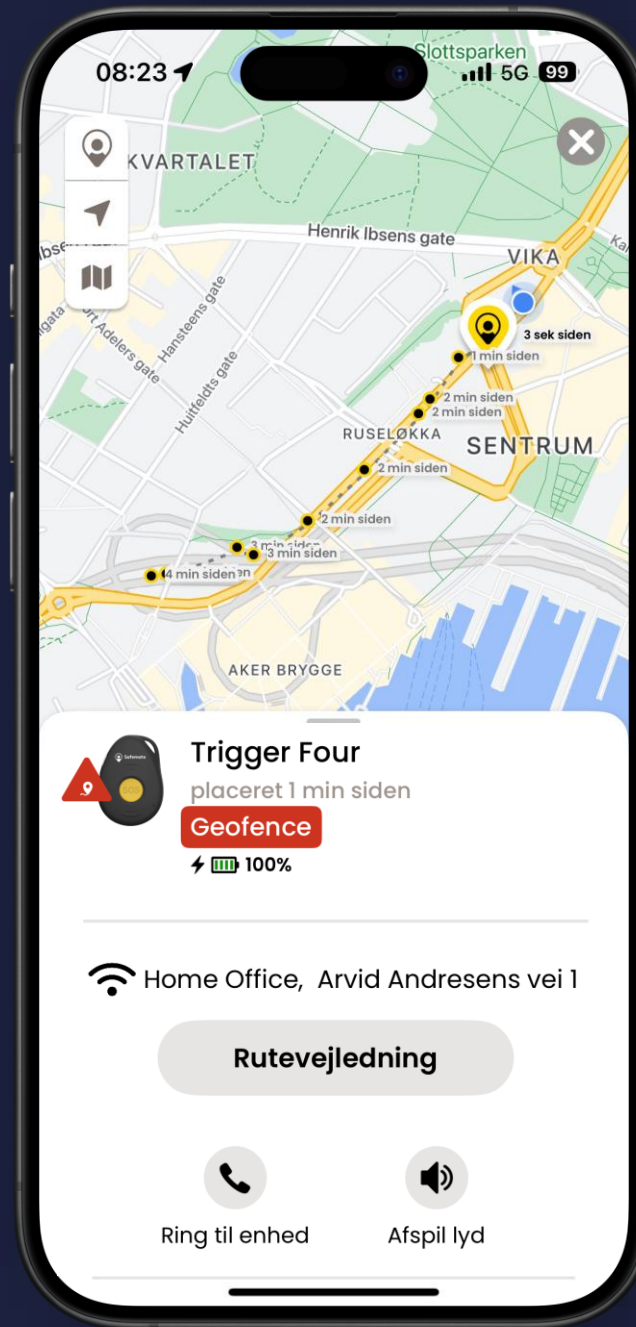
08:23
5G 99
Slottsparken
KVARTALET
Henrik Ibsens gate
VIKA
Hansteens gate
Huitfeldts gate
Ibsen
3 sek siden
1 min siden
2 min siden
2 min siden
RUSELØKKA
SENTRUM
2 min siden
2 min siden
3 min siden
3 min siden
4 min siden
AKER BRYGGE
Trigger Four
placeret 1 min siden
Geofence
100%
Home Office, Arvid Andresens vei 1
Rutevejledning
Ring til enhed
Afspil lyd